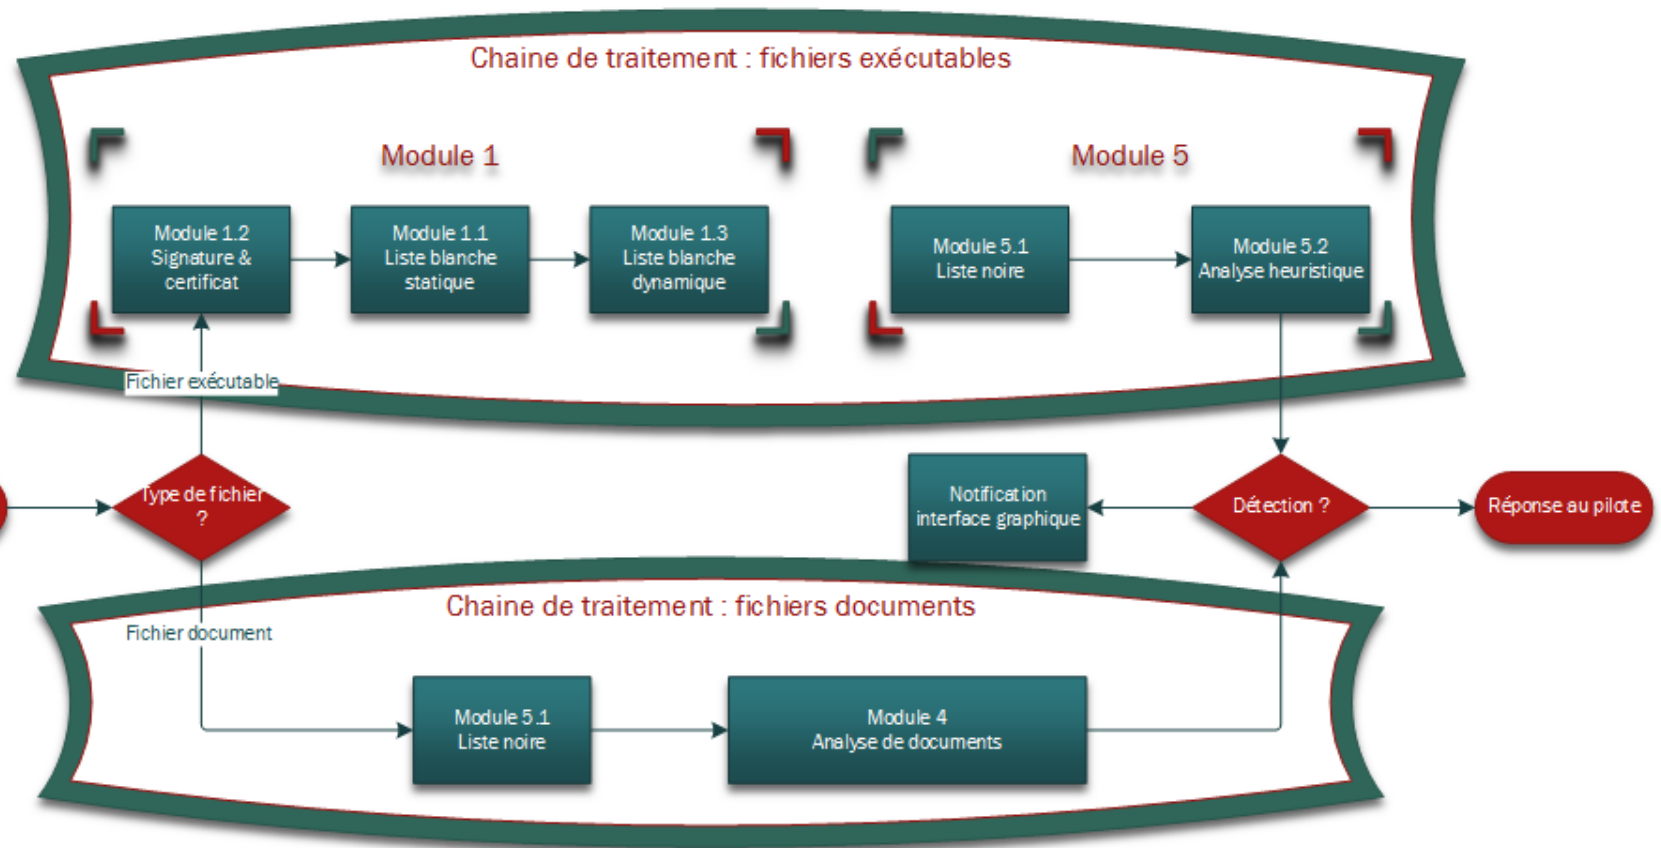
Chaine de traitement : fichiers exécutables

Module 1

Module 1.2
Signature & certificat

Module 1.1
Liste blanche statique

Module 1.3
Liste blanche dynamique

Module 5

Module 5.1
Liste noire

Module 5.2
Analyse heuristique

Fichier exécutable

Type de fichier ?

Notification interface graphique

Détection ?

Réponse au pilote

Chaine de traitement : fichiers documents

Fichier document

Module 5.1
Liste noire

Module 4
Analyse de documents